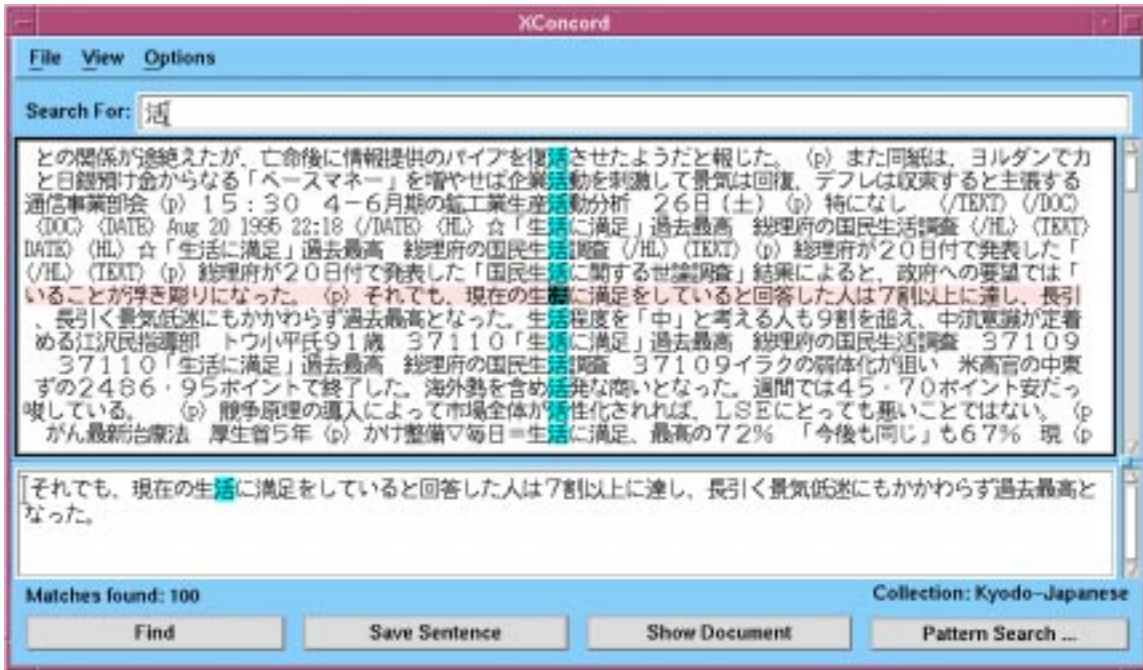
XConcord

File View Options

Search For: 活

との関係が途絶えたが、亡命後に情報提供のパイプを復活させたようだと報じた。〈p〉また同紙は、ヨルダンでカ
と日銀預け金からなる「ベースマネー」を増やせば企業活動を刺激して景気は回復、デフレは収束すると主張する
通信事業部会〈p〉15:30 4−6月期の鉱工業生産活動分析 26日(土)〈p〉特になし 〈/TEXT〉〈/DOC〉
〈DOC〉〈DATE〉Aug 20 1995 22:18〈/DATE〉〈HL〉☆「生活に満足」過去最高 総理府の国民生活調査〈/HL〉〈TEXT〉
DATE〉〈HL〉☆「生活に満足」過去最高 総理府の国民生活調査〈/HL〉〈TEXT〉〈p〉総理府が20日付で発表した「
〈/HL〉〈TEXT〉〈p〉総理府が20日付で発表した「国民生活に関する世論調査」結果によると、政府への要望では「
いることが浮き彫りになった。〈p〉それでも、現在の生活に満足をしていると回答した人は7割以上に達し、長引
、長引く景気低迷にもかかわらず過去最高となった。生活程度を「中」と考える人も9割を超え、中流意識が定着
める江沢民指導部 トウ小平氏91歳 37110「生活に満足」過去最高 総理府の国民生活調査 37109
37110「生活に満足」過去最高 総理府の国民生活調査 37109イラクの弱体化が狙い 米高官の中東
ずの2486・95ポイントで終了した。海外勢を含め活発な商いとなった。週間では45・70ポイント安だっ
嗅している。 〈p〉競争原理の導入によって市場全体が活性化されれば、LSEにとっても悪いことではない。〈p
がん最新治療法 厚生省5年〈p〉かけ整備▽毎日=生活に満足、最高の72% 「今後も同じ」も67% 現〈p

それでも、現在の生活に満足をしていると回答した人は7割以上に達し、長引く景気低迷にもかかわらず過去最高となった。

Matches found: 100
Collection: Kyodo-Japanese

Find
Save Sentence
Show Document
Pattern Search ...